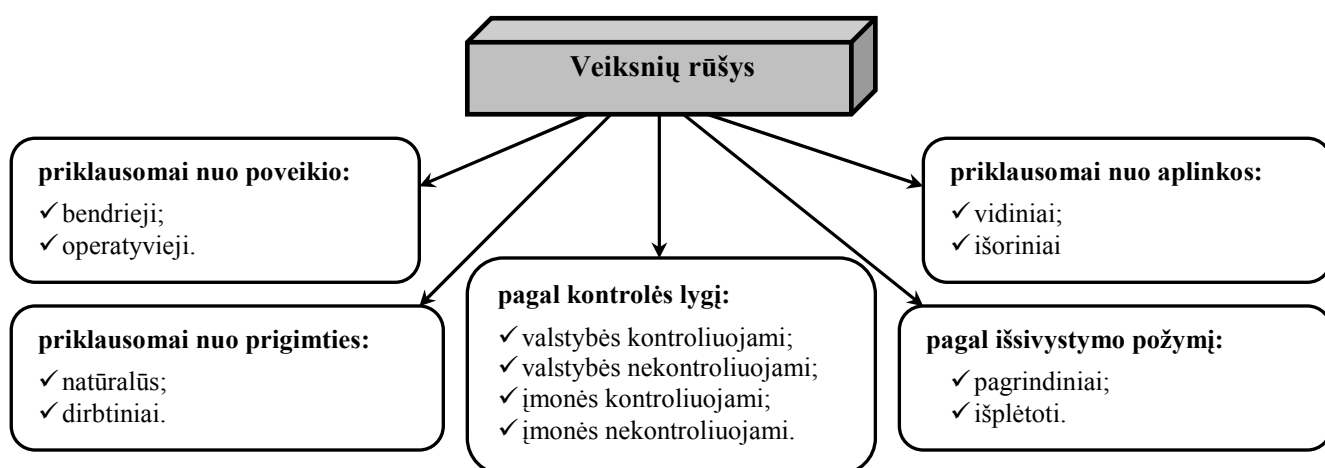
Veiksnių rūšys

priklausomai nuo poveikio:
✓ bendrieji;
✓ operatyvieji.

priklausomai nuo aplinkos:
✓ vidiniai;
✓ išoriniai

pagal kontrolės lygį:
✓ valstybės kontroliuojami;
✓ valstybės nekontroliuojami;
✓ įmonės kontroliuojami;
✓ įmonės nekontroliuojami.

priklausomai nuo prigimties:
✓ natūralūs;
✓ dirbtiniai.

pagal išsivystymo požymį:
✓ pagrindiniai;
✓ išplėtoti.